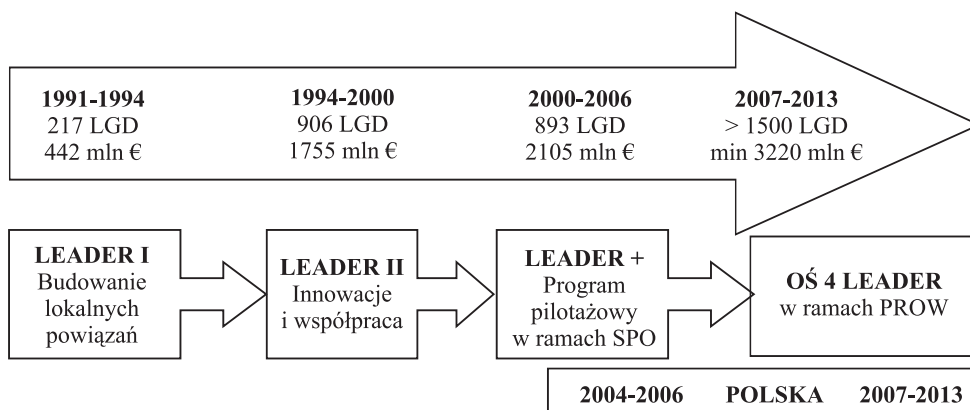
**1991-1994**
217 LGD
442 mln €

**1994-2000**
906 LGD
1755 mln €

**2000-2006**
893 LGD
2105 mln €

**2007-2013**
> 1500 LGD
min 3220 mln €

**LEADER I**
Budowanie lokalnych powiązań

**LEADER II**
Innowacje i współpraca

**LEADER +**
Program pilotażowy w ramach SPO

**OŚ 4 LEADER**
w ramach PROW

**2004-2006 POLSKA 2007-2013**